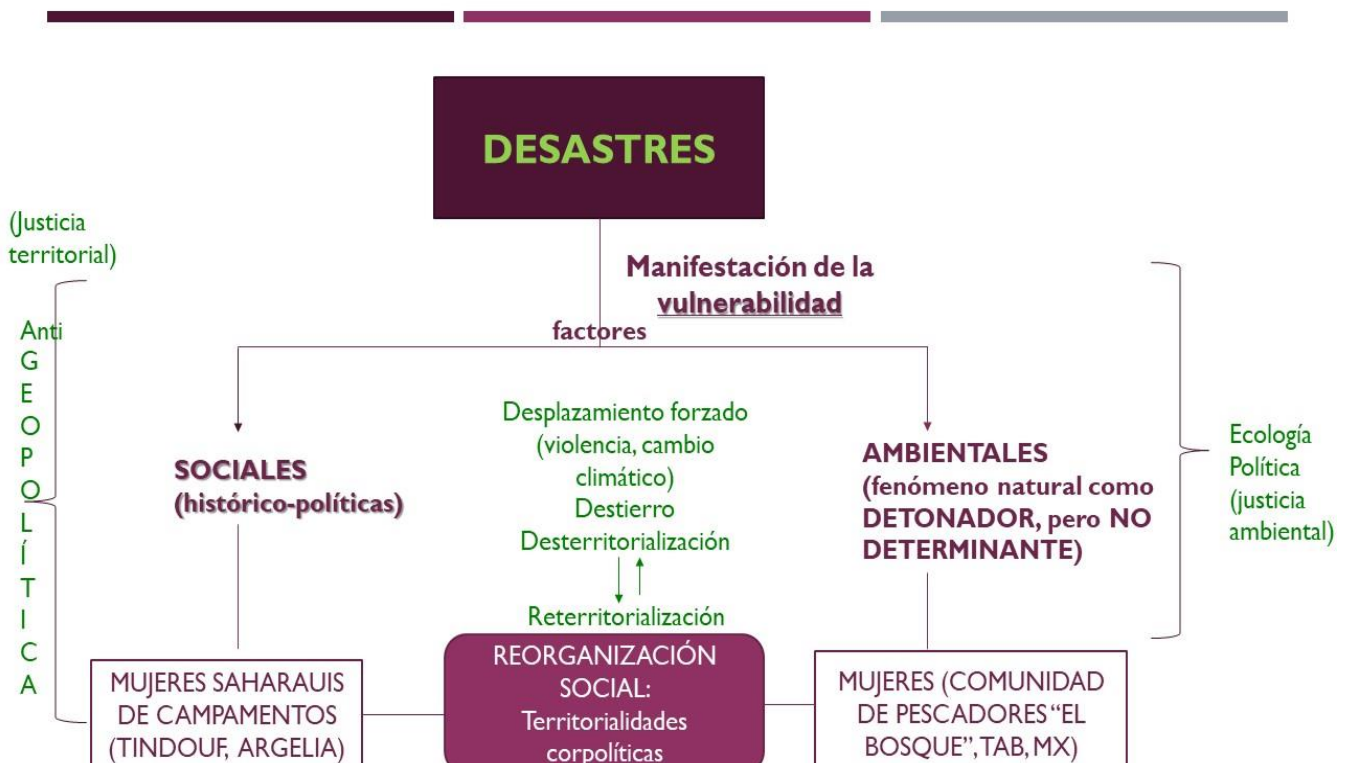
DESASTRES

(Justicia territorial)

Anti
G
E
O
P
O
L
Í
T
I
C
A

Manifestación de la vulnerabilidad

factores

SOCIALES (histórico-políticas)

Desplazamiento forzado (violencia, cambio climático)
Destierro
Desterritorialización

Reterritorialización

AMBIENTALES (fenómeno natural como DETONADOR, pero NO DETERMINANTE)

Ecología Política (justicia ambiental)

MUJERES SAHARAUIS DE CAMPAMENTOS (TINDOUF, ARGELIA)

REORGANIZACIÓN SOCIAL: Territorialidades corpolíticas

MUJERES (COMUNIDAD DE PESCADORES "EL BOSQUE", TAB, MX)